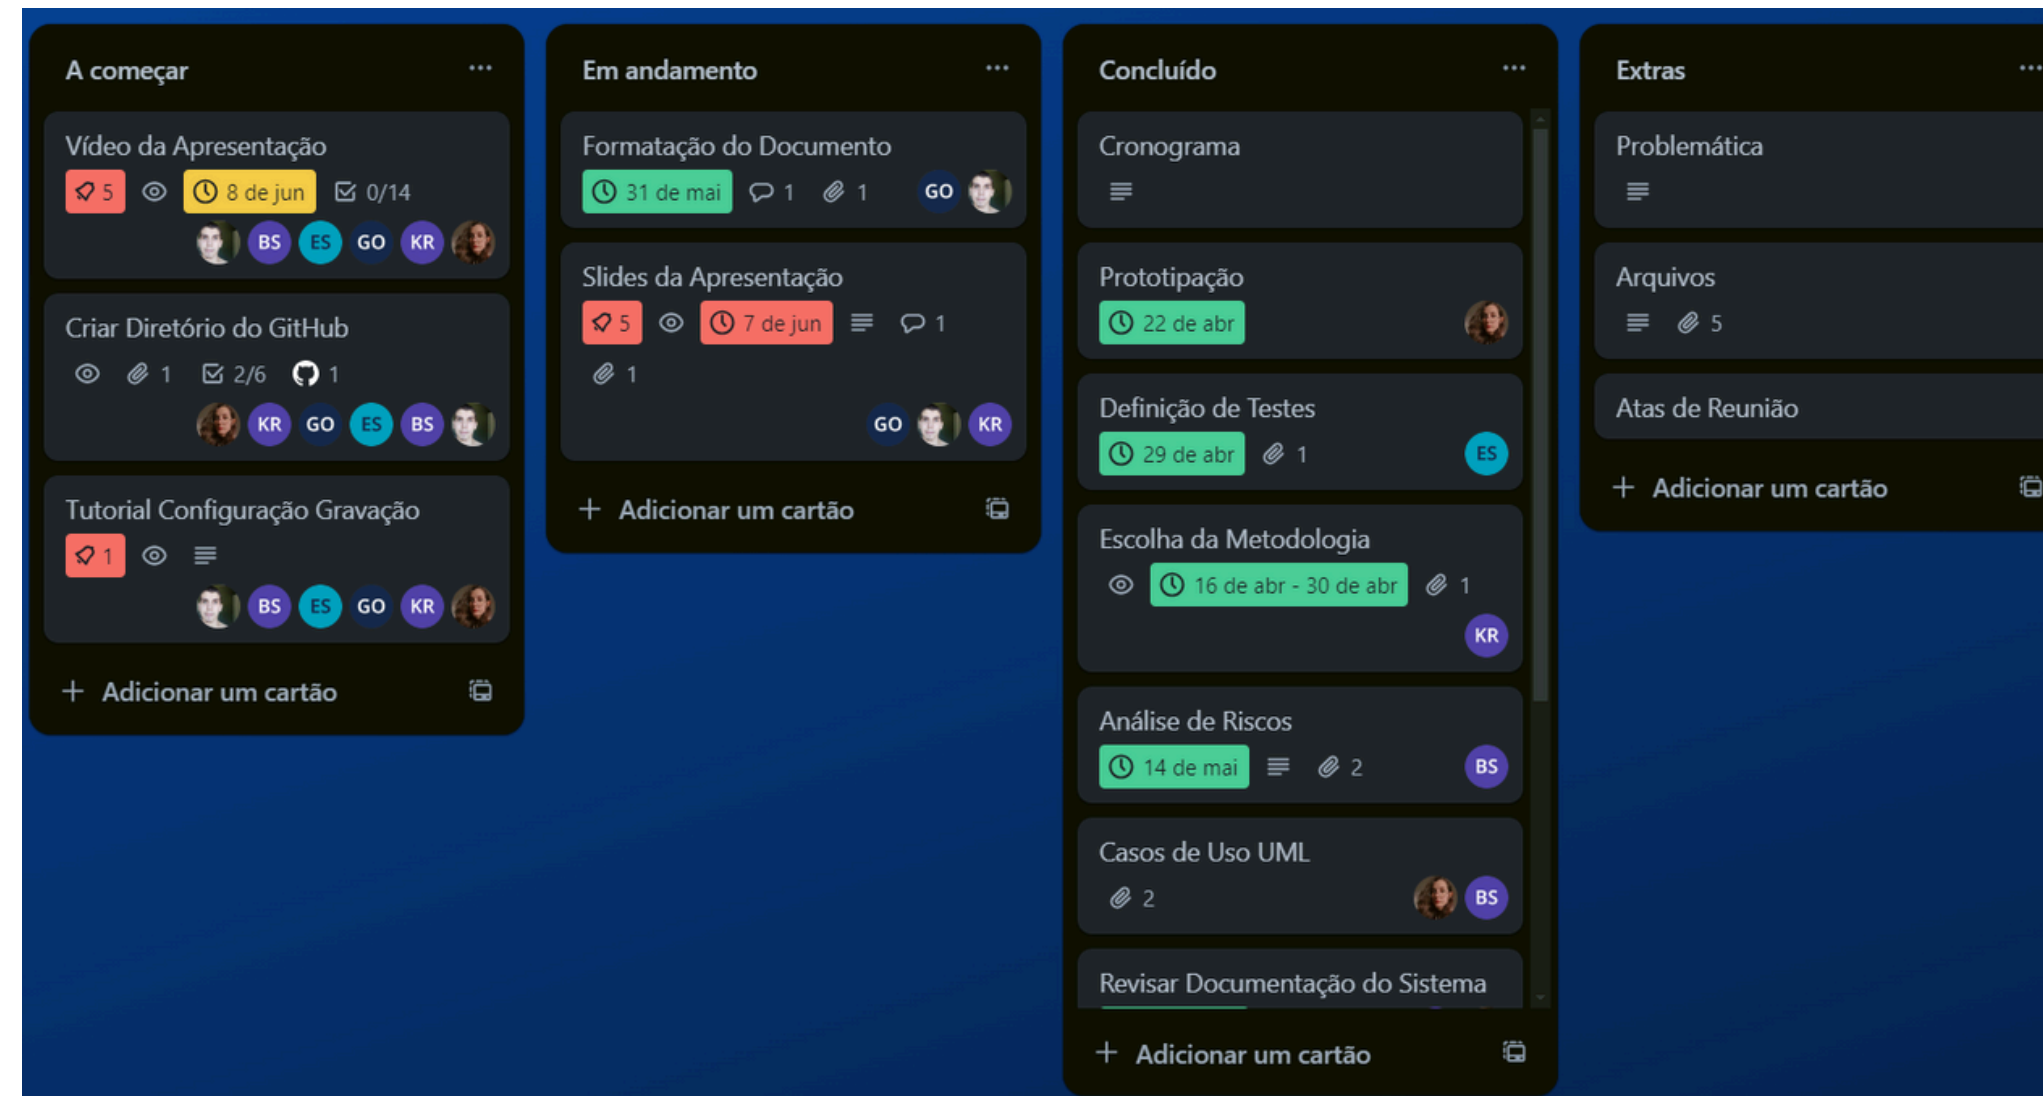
A começar ...

Vídeo da Apresentação
5 8 de jun 0/14
BS ES GO KR

Criar Diretório do GitHub
1 2/6 1
KR GO ES BS

Tutorial Configuração Gravação
1
BS ES GO KR

+ Adicionar um cartão

Em andamento ...

Formatação do Documento
31 de mai 1 1 GO

Slides da Apresentação
5 7 de jun 1
1
GO KR

+ Adicionar um cartão

Concluído ...

Cronograma

Prototipação
22 de abr

Definição de Testes
29 de abr 1 ES

Escolha da Metodologia
16 de abr - 30 de abr 1
KR

Análise de Riscos
14 de mai 2 BS

Casos de Uso UML
2 BS

Revisar Documentação do Sistema

+ Adicionar um cartão

Extras ...

Problemática

Arquivos
5

Atas de Reunião

+ Adicionar um cartão